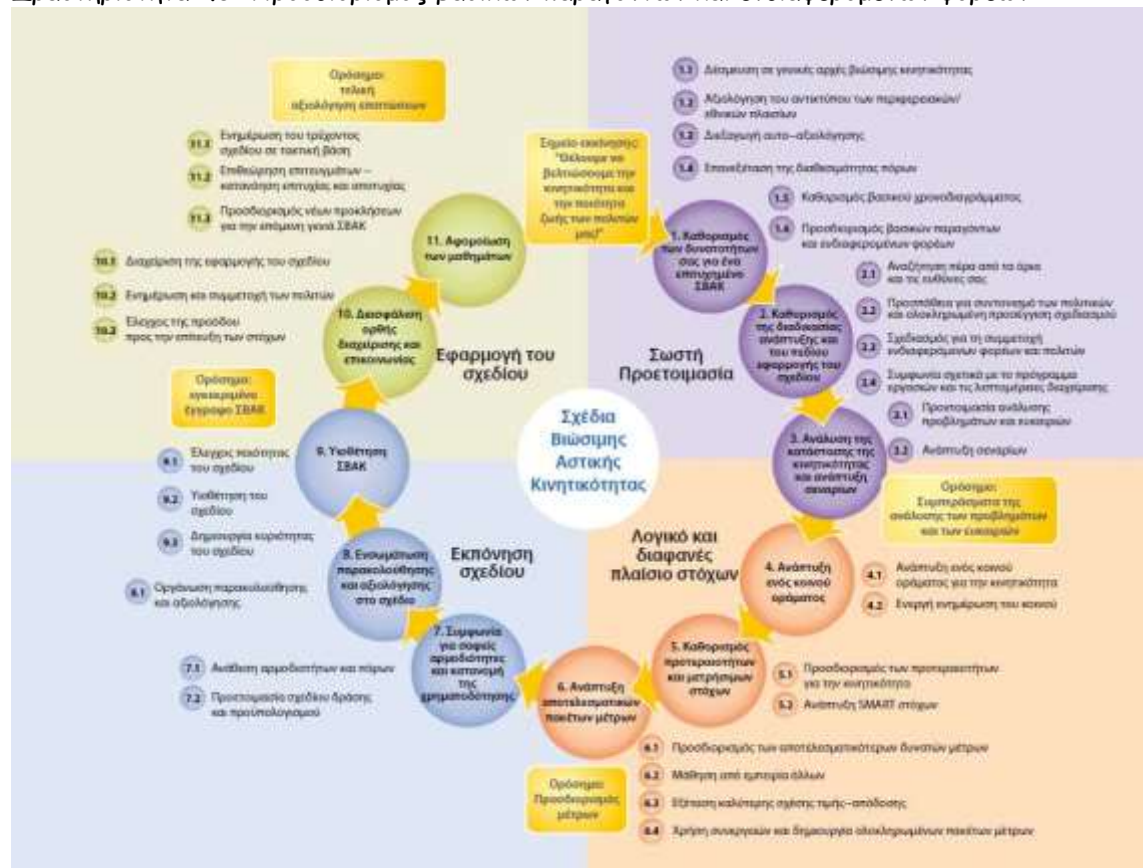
Ορόσημο: τελική αξιολόγηση επιτεύγματων

11.1 Ενημέρωση του τρέχοντος σχεδίου σε τακτική βάση

11.2 Επιθεώρηση επιτευγμάτων – κατανόηση επιτυχίας και αποτυχίας

11.3 Προσδιορισμός νέων προκλήσεων για την επόμενη γενιά ΣΒΑΚ

10.1 Διαχείριση της εφαρμογής του σχεδίου

10.2 Ενημέρωση και συμμετοχή των πολιτών

10.3 Έλεγχος της προόδου προς την επίτευξη των στόχων

11. Αφομοίωση των μαθημάτων

10. Διασφάλιση ορθής διαχείρισης και επικοινωνίας

Εφαρμογή του σχεδίου

Ορόσημο: εγκεκριμένο έγγραφο ΣΒΑΚ

9. Υιοθέτηση ΣΒΑΚ

9.1 Έλεγχος ποιότητας του σχεδίου

9.2 Υιοθέτηση του σχεδίου

9.3 Δημιουργία κυριότητας του σχεδίου

8. Ενσωμάτωση παρακολούθησης και αξιολόγησης στο σχέδιο

Εκπόνηση σχεδίου

8.1 Οργάνωση παρακολούθησης και αξιολόγησης

7. Συμφωνία για σαφείς αρμοδιότητες και κατανομή της χρηματοδότησης

7.1 Ανάθεση αρμοδιοτήτων και πόρων

7.2 Προετοιμασία σχεδίου δράσης και προϋπολογισμού

6. Ανάπτυξη αποτελεσματικών πακέτων μέτρων

Ορόσημο: Προσδιορισμός μέτρων

6.1 Προσδιορισμός των αποτελεσματικότερων δυνατών μέτρων

6.2 Μάθηση από εμπειρία άλλων

6.3 Εξέταση καλύτερης σχέσης τιμής–απόδοσης

6.4 Χρήση συνεργειών και δημιουργία ολοκληρωμένων πακέτων μέτρων

Σημείο εκκίνησης: "Θέλουμε να βελτιώσουμε την κινητικότητα και την ποιότητα ζωής των πολιτών μας!"

1.1 Δέσμευση σε γενικές αρχές βιώσιμης κινητικότητας

1.2 Αξιολόγηση του αντικτύπου των περιφερειακών/εθνικών πλαισίων

1.3 Διεξαγωγή αυτο-αξιολόγησης

1.4 Επανεξέταση της διαθεσιμότητας πόρων

1.5 Καθορισμός βασικού χρονοδιαγράμματος

1.6 Προσδιορισμός βασικών παραγόντων και ενδιαφερομένων φορέων

1. Καθορισμός των δυνατοτήτων σας για ένα επιτυχημένο ΣΒΑΚ

2.1 Αναζήτηση πέρα από τα όρια και τις ευθύνες σας

2.2 Προσπάθεια για συντονισμό των πολιτικών και ολοκληρωμένη προσέγγιση σχεδιασμού

2.3 Σχεδιασμός για τη συμμετοχή ενδιαφερομένων φορέων και πολιτών

2.4 Συμφωνία σχετικά με το πρόγραμμα εργασιών και τις λεπτομέρειες διαχείρισης

2. Καθορισμός της διαδικασίας ανάπτυξης και του πεδίου εφαρμογής του σχεδίου

Σωστή Προετοιμασία

3.1 Προετοιμασία ανάλυσης προβλημάτων και ευκαιριών

3.2 Ανάπτυξη σεναρίων

3. Ανάλυση της κατάστασης της κινητικότητας και ανάπτυξη σεναρίων

Σχέδια Βιώσιμης Αστικής Κινητικότητας

Ορόσημο: Συμπεράσματα της ανάλυσης των προβλημάτων και των ευκαιριών

Λογικό και διαφανές πλαίσιο στόχων

4. Ανάπτυξη ενός κοινού οράματος

4.1 Ανάπτυξη ενός κοινού οράματος για την κινητικότητα

4.2 Ενεργή ενημέρωση του κοινού

5. Καθορισμός προτεραιοτήτων και μετρήσιμων στόχων

5.1 Προσδιορισμός των προτεραιοτήτων για την κινητικότητα

5.2 Ανάπτυξη SMART στόχων